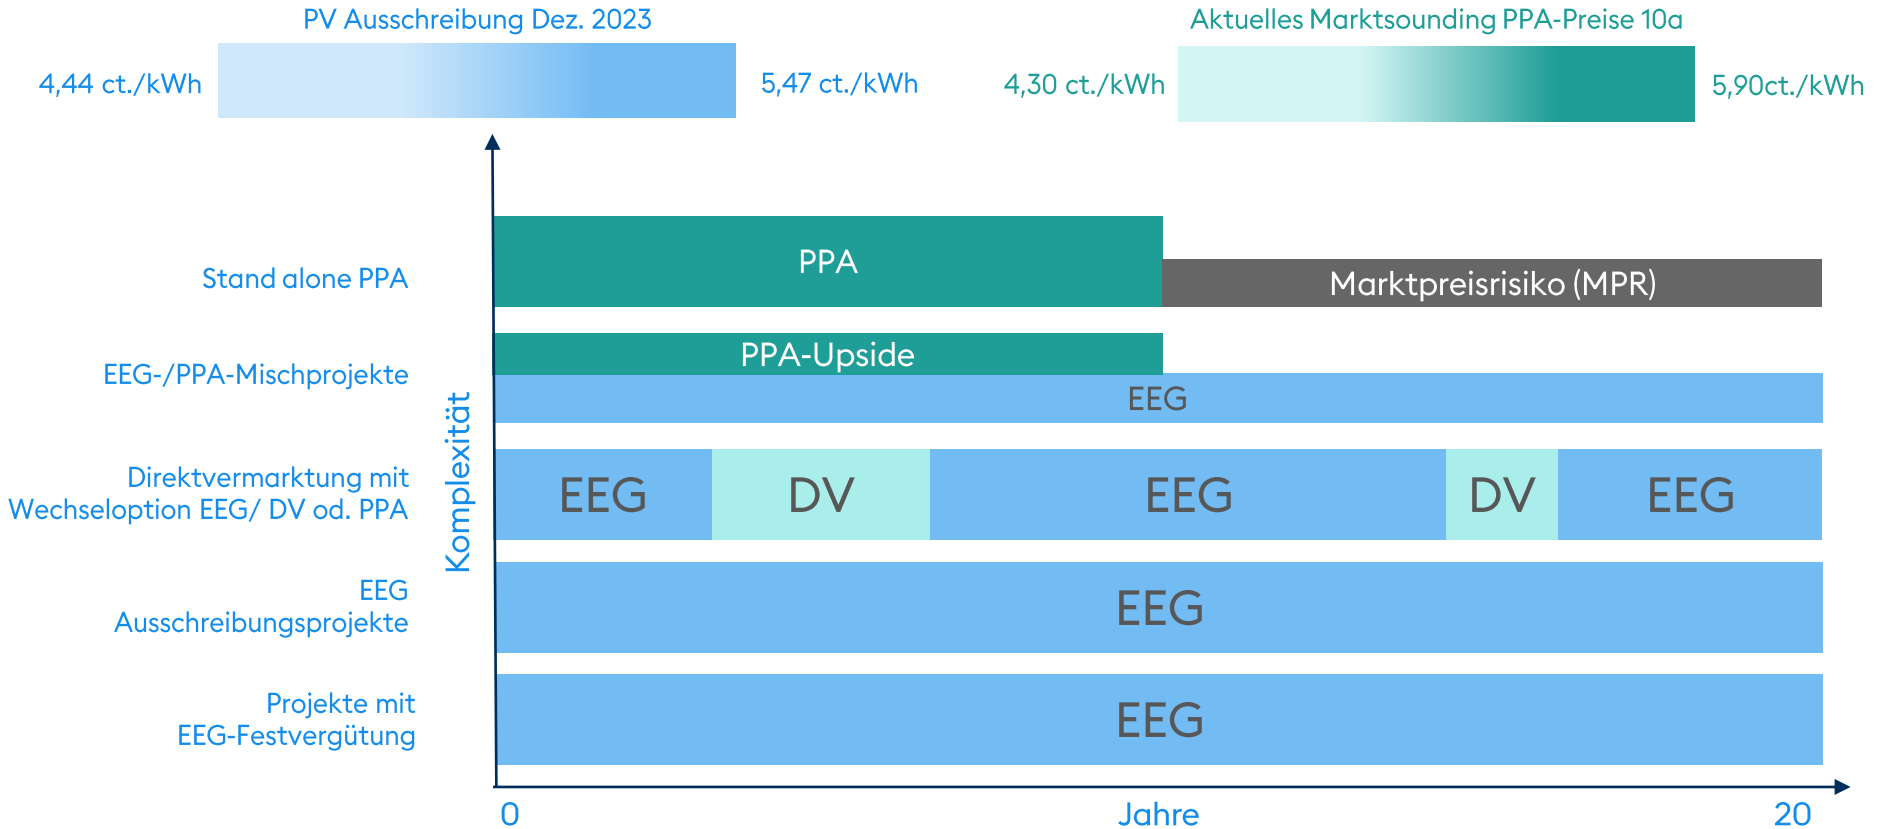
PV Ausschreibung Dez. 2023

4,44 ct./kWh

5,47 ct./kWh

Aktuelles Marktsounding PPA-Preise 10a

4,30 ct./kWh

5,90ct./kWh

Stand alone PPA

PPA

Marktpreisrisiko (MPR)

EEG-/PPA-Mischprojekte

PPA-Upside

EEG

Direktvermarktung mit Wechseloption EEG/ DV od. PPA

EEG

DV

EEG

DV

EEG

EEG Ausschreibungsprojekte

EEG

Projekte mit EEG-Festvergütung

EEG

Komplexität

0

Jahre

20